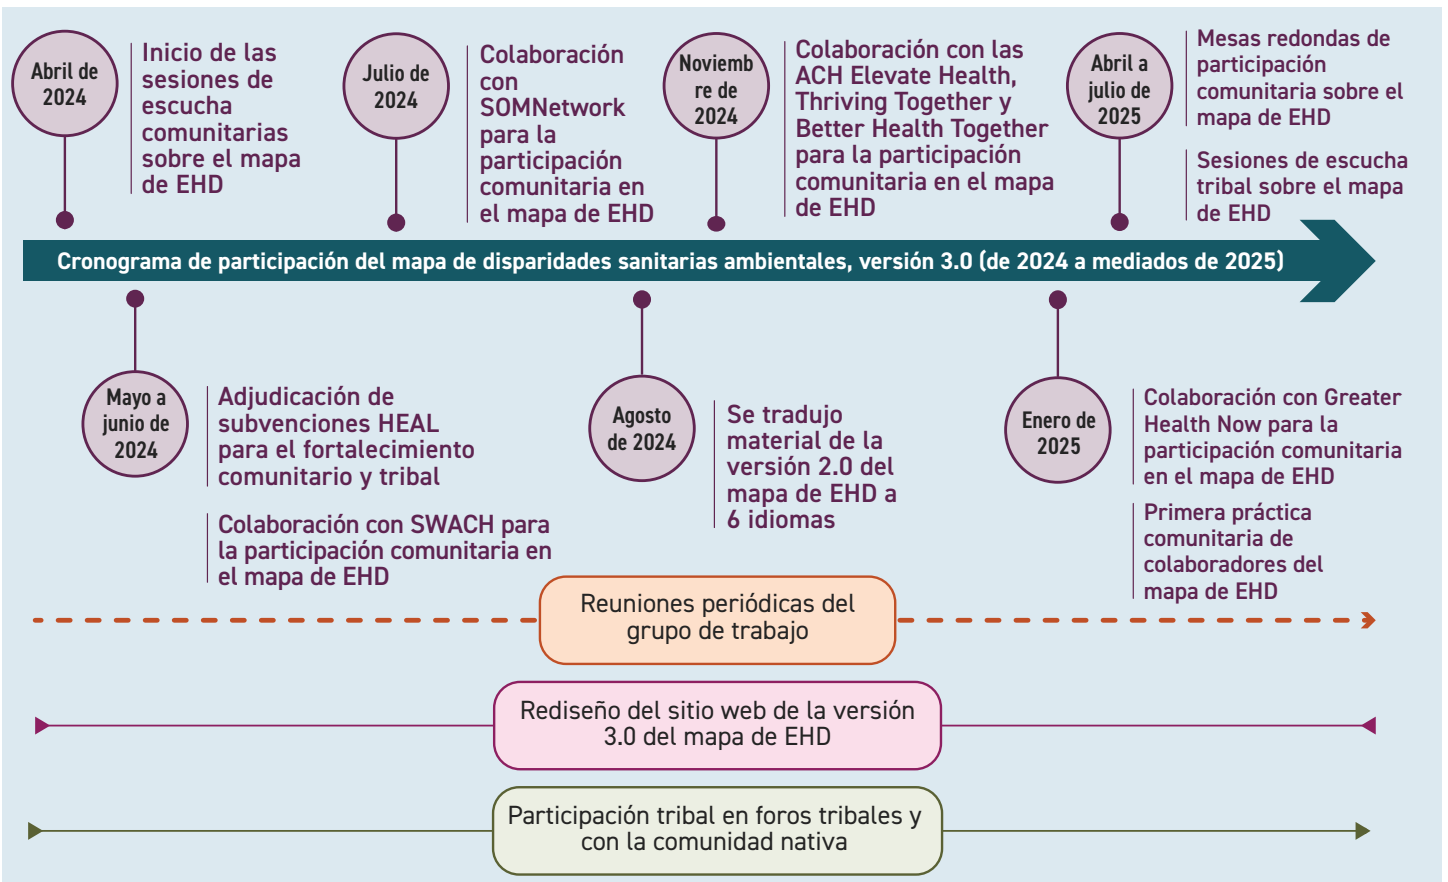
Abril de 2024

Inicio de las sesiones de escucha comunitarias sobre el mapa de EHD

Julio de 2024

Colaboración con SOMNetwork para la participación comunitaria en el mapa de EHD

Noviemb re de 2024

Colaboración con las ACH Elevate Health, Thriving Together y Better Health Together para la participación comunitaria en el mapa de EHD

Abril a julio de 2025

Mesas redondas de participación comunitaria sobre el mapa de EHD

Sesiones de escucha tribal sobre el mapa de EHD

Cronograma de participación del mapa de disparidades sanitarias ambientales, versión 3.0 (de 2024 a mediados de 2025)

Mayo a junio de 2024

Adjudicación de subvenciones HEAL para el fortalecimiento comunitario y tribal

Colaboración con SWACH para la participación comunitaria en el mapa de EHD

Agosto de 2024

Se tradujo material de la versión 2.0 del mapa de EHD a 6 idiomas

Enero de 2025

Colaboración con Greater Health Now para la participación comunitaria en el mapa de EHD

Primera práctica comunitaria de colaboradores del mapa de EHD

Reuniones periódicas del grupo de trabajo

Rediseño del sitio web de la versión 3.0 del mapa de EHD

Participación tribal en foros tribales y con la comunidad nativa